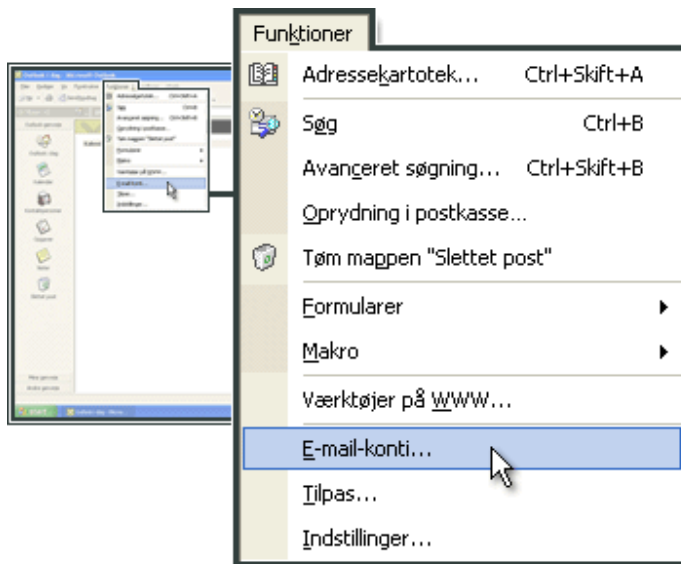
Funktioner

Adressekartotek... Ctrl+Skift+A

Søg Ctrl+B

Avanceret søgning... Ctrl+Skift+B

Oprydning i postkasse...

Tøm mappen "Slettet post"

Formularer

Makro

Værktøjer på WWW...

E-mail-konti...

Tilpas...

Indstillinger...